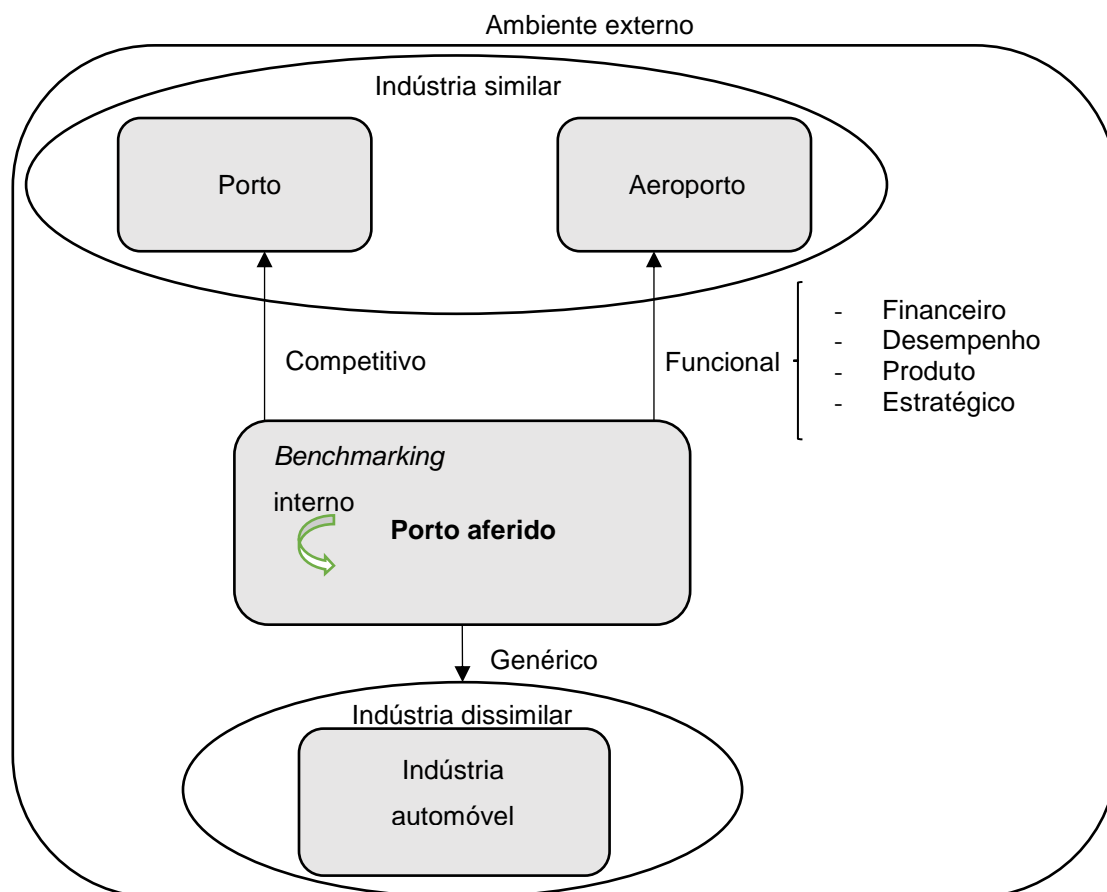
Ambiente externo

Indústria similar

Porto

Aeroporto

Competitivo

Funcional

- Financeiro
- Desempenho
- Produto
- Estratégico

*Benchmarking*

interno

**Porto aferido**

Genérico

Indústria dissimilar

Indústria automóvel